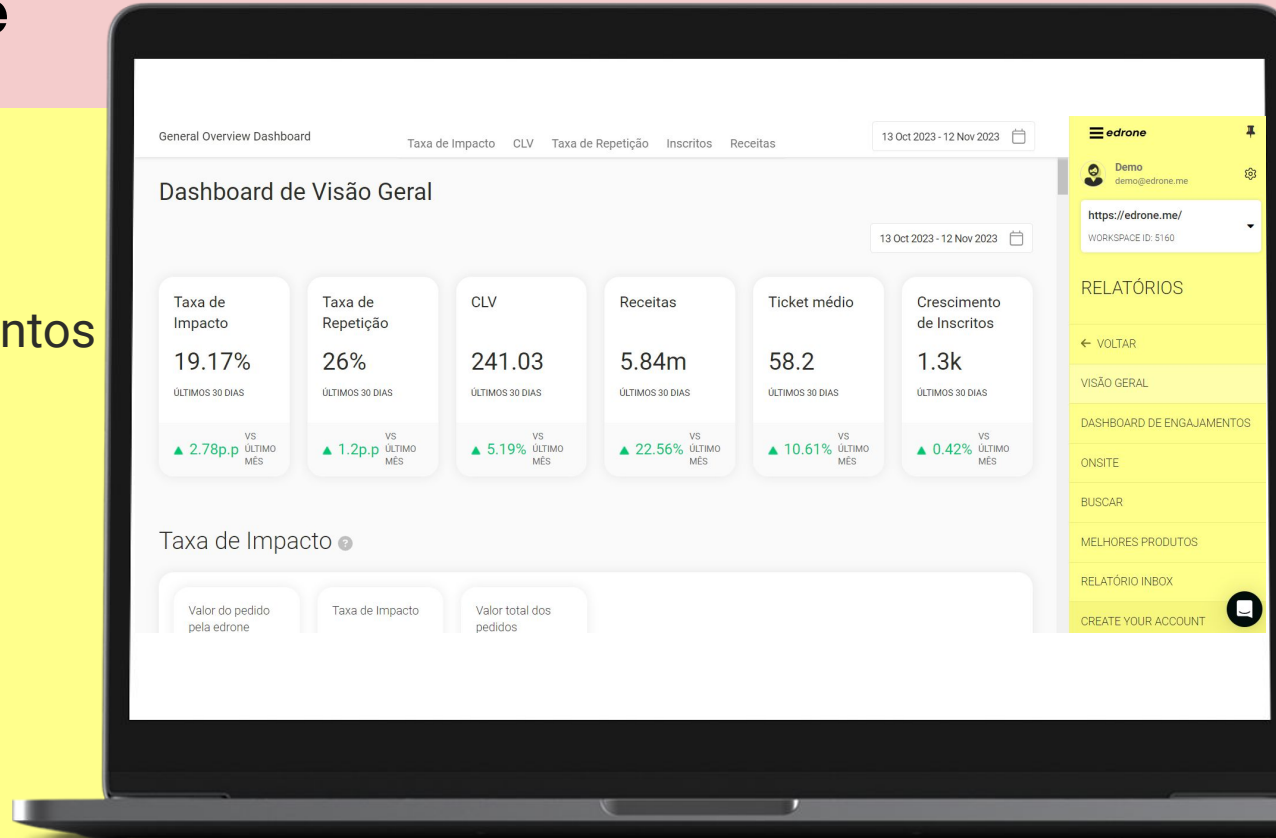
e

ntos

General Overview Dashboard

Taxa de Impacto CLV Taxa de Repetição Inscritos Receitas

13 Oct 2023 - 12 Nov 2023

Dashboard de Visão Geral

13 Oct 2023 - 12 Nov 2023

| Taxa de Impacto | Taxa de Repetição | CLV | Receitas | Ticket médio | Crescimento de Inscritos |
|---|---|---|---|---|---|
| 19.17% | 26% | 241.03 | 5.84m | 58.2 | 1.3k |
| ÚLTIMOS 30 DIAS | ÚLTIMOS 30 DIAS | ÚLTIMOS 30 DIAS | ÚLTIMOS 30 DIAS | ÚLTIMOS 30 DIAS | ÚLTIMOS 30 DIAS |
| ▲ 2.78p.p VS ÚLTIMO MÊS | ▲ 1.2p.p VS ÚLTIMO MÊS | ▲ 5.19% VS ÚLTIMO MÊS | ▲ 22.56% VS ÚLTIMO MÊS | ▲ 10.61% VS ÚLTIMO MÊS | ▲ 0.42% VS ÚLTIMO MÊS |

Taxa de Impacto

Valor do pedido pela edrone

Taxa de Impacto

Valor total dos pedidos

edrone

Demo
demo@edrone.me

https://edrone.me/
WORKSPACE ID: 5160

RELATÓRIOS

← VOLTAR

VISÃO GERAL

DASHBOARD DE ENGAJAMENTOS

ONSITE

BUSCAR

MELHORES PRODUTOS

RELATÓRIO INBOX

CREATE YOUR ACCOUNT